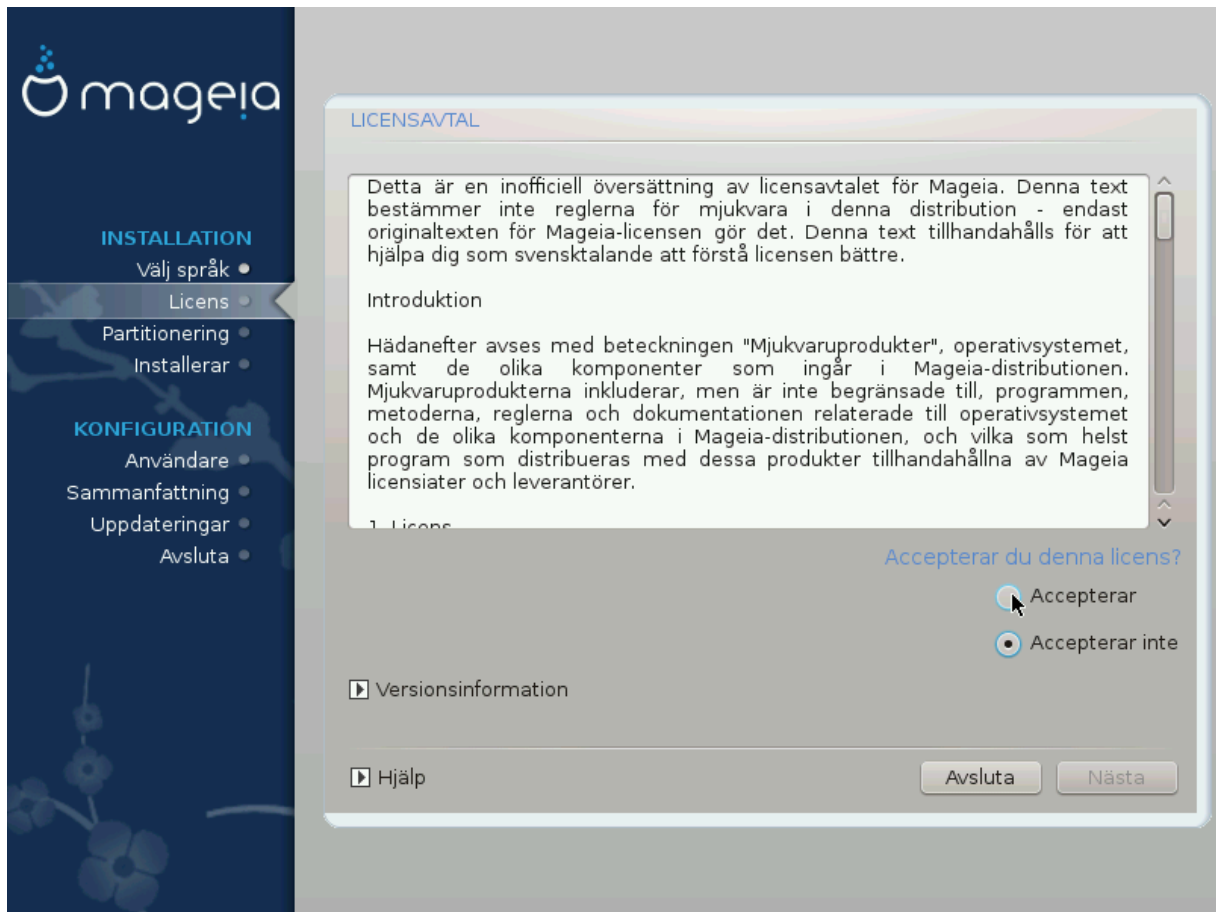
mageia

INSTALLATION
Välj språk
Licens
Partitionering
Installerar

KONFIGURATION
Användare
Sammanfattning
Uppdateringar
Avsluta

LICENSAVTAL

Detta är en inofficiell översättning av licensavtalet för Mageia. Denna text bestämmer inte reglerna för mjukvara i denna distribution - endast originaltexten för Mageia-licensen gör det. Denna text tillhandahålls för att hjälpa dig som svensktalande att förstå licensen bättre.

Introduktion

Hädanefter avses med beteckningen "Mjukvaruprodukter", operativsystemet, samt de olika komponenter som ingår i Mageia-distributionen. Mjukvaruprodukterna inkluderar, men är inte begränsade till, programmen, metoderna, reglerna och dokumentationen relaterade till operativsystemet och de olika komponenterna i Mageia-distributionen, och vilka som helst program som distribueras med dessa produkter tillhandahållna av Mageia licensiater och leverantörer.

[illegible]

Accepterar du denna licens?
Accepterar
Accepterar inte

Versionsinformation

Hjälp
Avsluta
Nästa